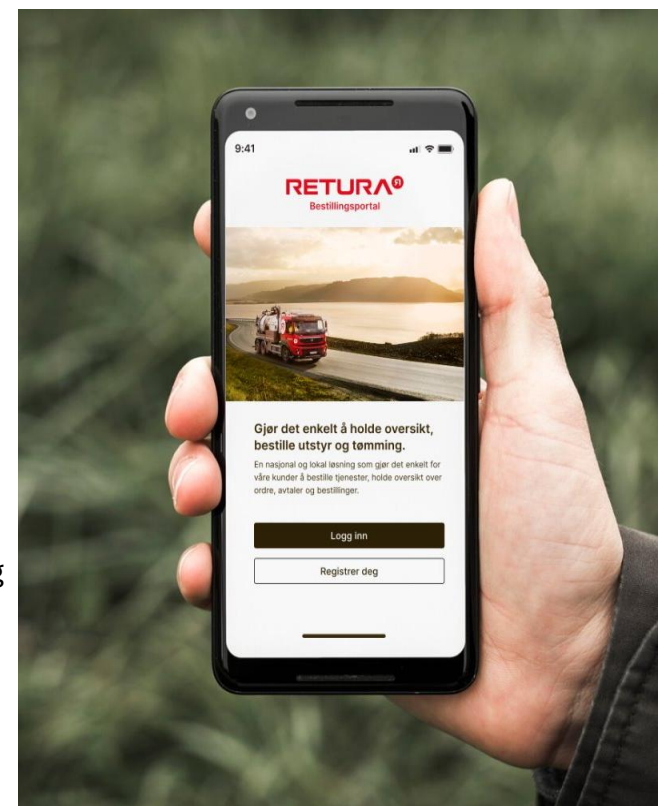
9:41

RETURA

Bestillingsportal

Gjør det enkelt å holde oversikt, bestille utstyr og tømming.

En nasjonal og lokal løsning som gjør det enkelt for våre kunder å bestille tjenester, holde oversikt over ordre, avtaler og bestillinger.

Logg inn

Registrer deg

g